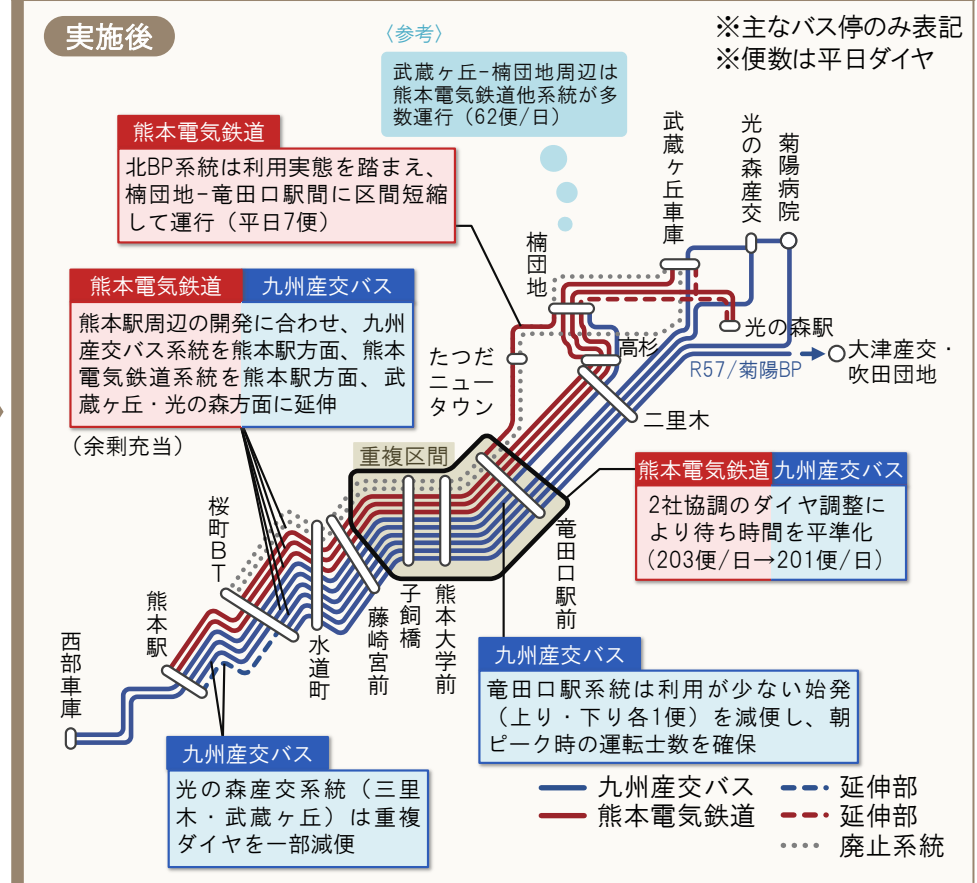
実施後

※主なバス停のみ表記
※便数は平日ダイヤ

〈参考〉
武蔵ヶ丘−楠団地周辺は熊本電気鉄道他系統が多数運行（62便/日）

熊本電気鉄道
北BP系統は利用実態を踏まえ、楠団地−竜田口駅間に区間短縮して運行（平日7便）

熊本電気鉄道　九州産交バス
熊本駅周辺の開発に合わせ、九州産交バス系統を熊本駅方面、熊本電気鉄道系統を熊本駅方面、武蔵ヶ丘・光の森方面に延伸
（余剰充当）

武蔵ヶ丘車庫
光の森産交
菊陽病院
楠団地
光の森駅
高杉
たつだニュータウン
R57/菊陽BP
大津産交・吹田団地
二里木
重複区間
桜町BT
熊本駅
西部車庫
水道町
藤崎宮前
子飼橋
熊本大学前
竜田口駅前

熊本電気鉄道　九州産交バス
2社協調のダイヤ調整により待ち時間を平準化（203便/日→201便/日）

九州産交バス
竜田口駅系統は利用が少ない始発（上り・下り各1便）を減便し、朝ピーク時の運転士数を確保

九州産交バス
光の森産交系統（三里木・武蔵ヶ丘）は重複ダイヤを一部減便

九州産交バス　延伸部
熊本電気鉄道　延伸部
廃止系統